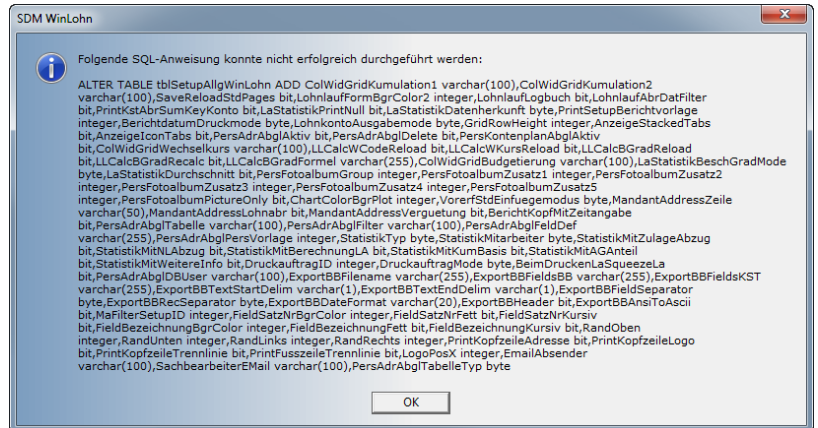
SDM WinLohn

Folgende SQL-Anweisung konnte nicht erfolgreich durchgeführt werden:

ALTER TABLE tblSetupAllgWinLohn ADD ColWidGridKumulation1 varchar(100),ColWidGridKumulation2 varchar(100),SaveReloadStdPages bit,LohnlaufFormBgrColor2 integer,LohnlaufLogbuch bit,LohnlaufAbrDatFilter bit,PrintKstAbrSumKeyKonto bit,LaStatistikPrintNull bit,LaStatistikDatenherkunft byte,PrintSetupBerichtvorlage integer,BerichtdatumDruckmode byte,LohnkontoAusgabemode byte,GridRowHeight integer,AnzeigeStackedTabs bit,AnzeigeIconTabs bit,PersAdrAbglAktiv bit,PersAdrAbglDelete bit,PersKontenplanAbglAktiv bit,ColWidGridWechselkurs varchar(100),LLCalcWCodeReload bit,LLCalcWKursReload bit,LLCalcBGradReload bit,LLCalcBGradRecalc bit,LLCalcBGradFormel varchar(255),ColWidGridBudgetierung varchar(100),LaStatistikBeschGradMode byte,LaStatistikDurchschnitt bit,PersFotoalbumGroup integer,PersFotoalbumZusatz1 integer,PersFotoalbumZusatz2 integer,PersFotoalbumZusatz3 integer,PersFotoalbumZusatz4 integer,PersFotoalbumZusatz5 integer,PersFotoalbumPictureOnly bit,ChartColorBgrPlot integer,VorerfStdEinfuegemodus byte,MandantAddressZeile varchar(50),MandantAddressLohnabr bit,MandantAddressVerguetung bit,BerichtKopfMitZeitangabe bit,PersAdrAbglTabelle varchar(100),PersAdrAbglFilter varchar(100),PersAdrAbglFeldDef varchar(255),PersAdrAbglPersVorlage integer,StatistikTyp byte,StatistikMitarbeiter byte,StatistikMitZulageAbzug bit,StatistikMitNLAbzug bit,StatistikMitBerechnungLA bit,StatistikMitKumBasis bit,StatistikMitAGAnteil bit,StatistikMitWeitereInfo bit,DruckauftragID integer,DruckauftragMode byte,BeimDruckenLaSqueezeLa bit,PersAdrAbglDBUser varchar(100),ExportBBFilename varchar(255),ExportBBFieldsBB varchar(255),ExportBBFieldsKST varchar(255),ExportBBTextStartDelim varchar(1),ExportBBTextEndDelim varchar(1),ExportBBFieldSeparator byte,ExportBBRecSeparator byte,ExportBBDateFormat varchar(20),ExportBBHeader bit,ExportBBAnsiToAscii bit,MaFilterSetupID integer,FieldSatzNrBgrColor integer,FieldSatzNrFett bit,FieldSatzNrKursiv bit,FieldBezeichnungBgrColor integer,FieldBezeichnungFett bit,FieldBezeichnungKursiv bit,RandOben integer,RandUnten integer,RandLinks integer,RandRechts integer,PrintKopfzeileAdresse bit,PrintKopfzeileLogo bit,PrintKopfzeileTrennlinie bit,PrintFusszeileTrennlinie bit,LogoPosX integer,EmailAbsender varchar(100),SachbearbeiterEMail varchar(100),PersAdrAbglTabelleTyp byte

OK